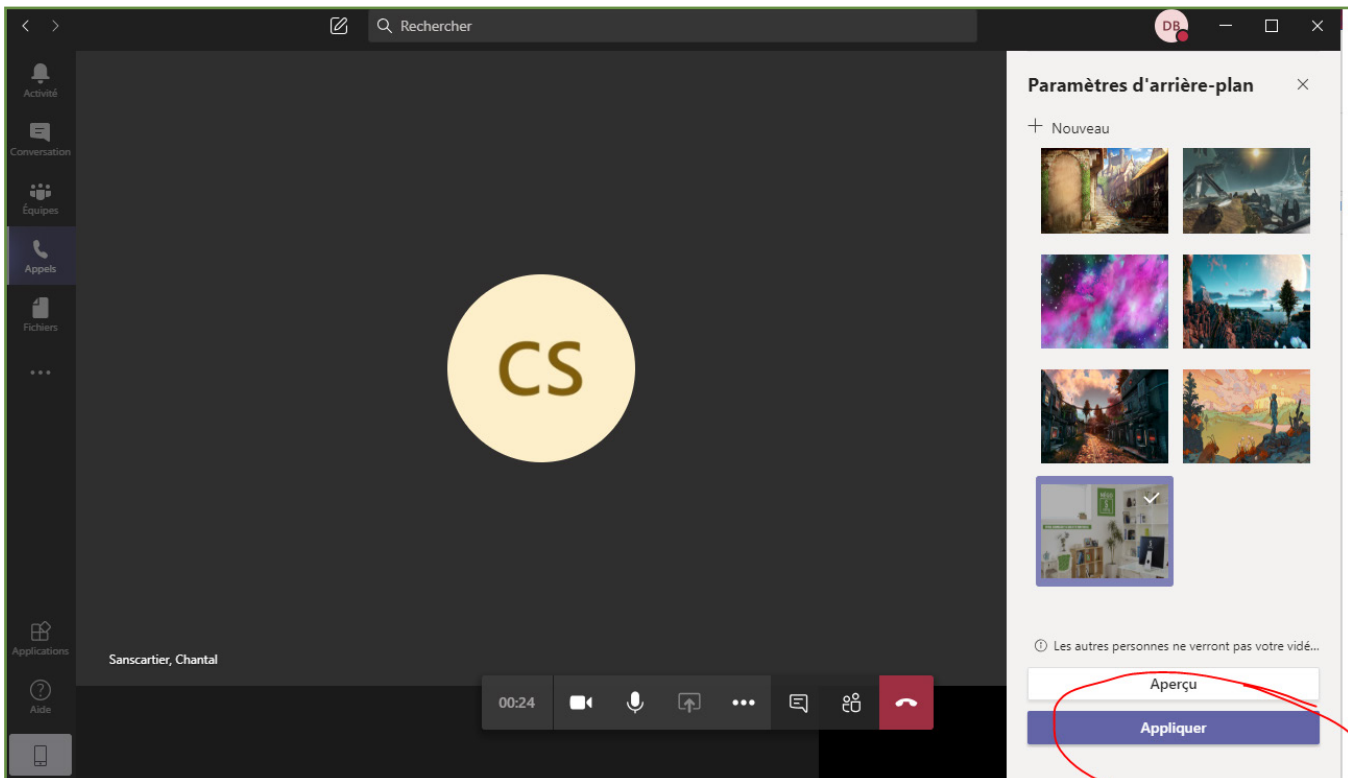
Rechercher

DB

Activité

Conversation

Équipes

Appels

Fichiers

...

Applications

Aide

CS

Sanscartier, Chantal

00:24

Paramètres d'arrière-plan

+ Nouveau

Les autres personnes ne verront pas votre vidé...

Aperçu

Appliquer